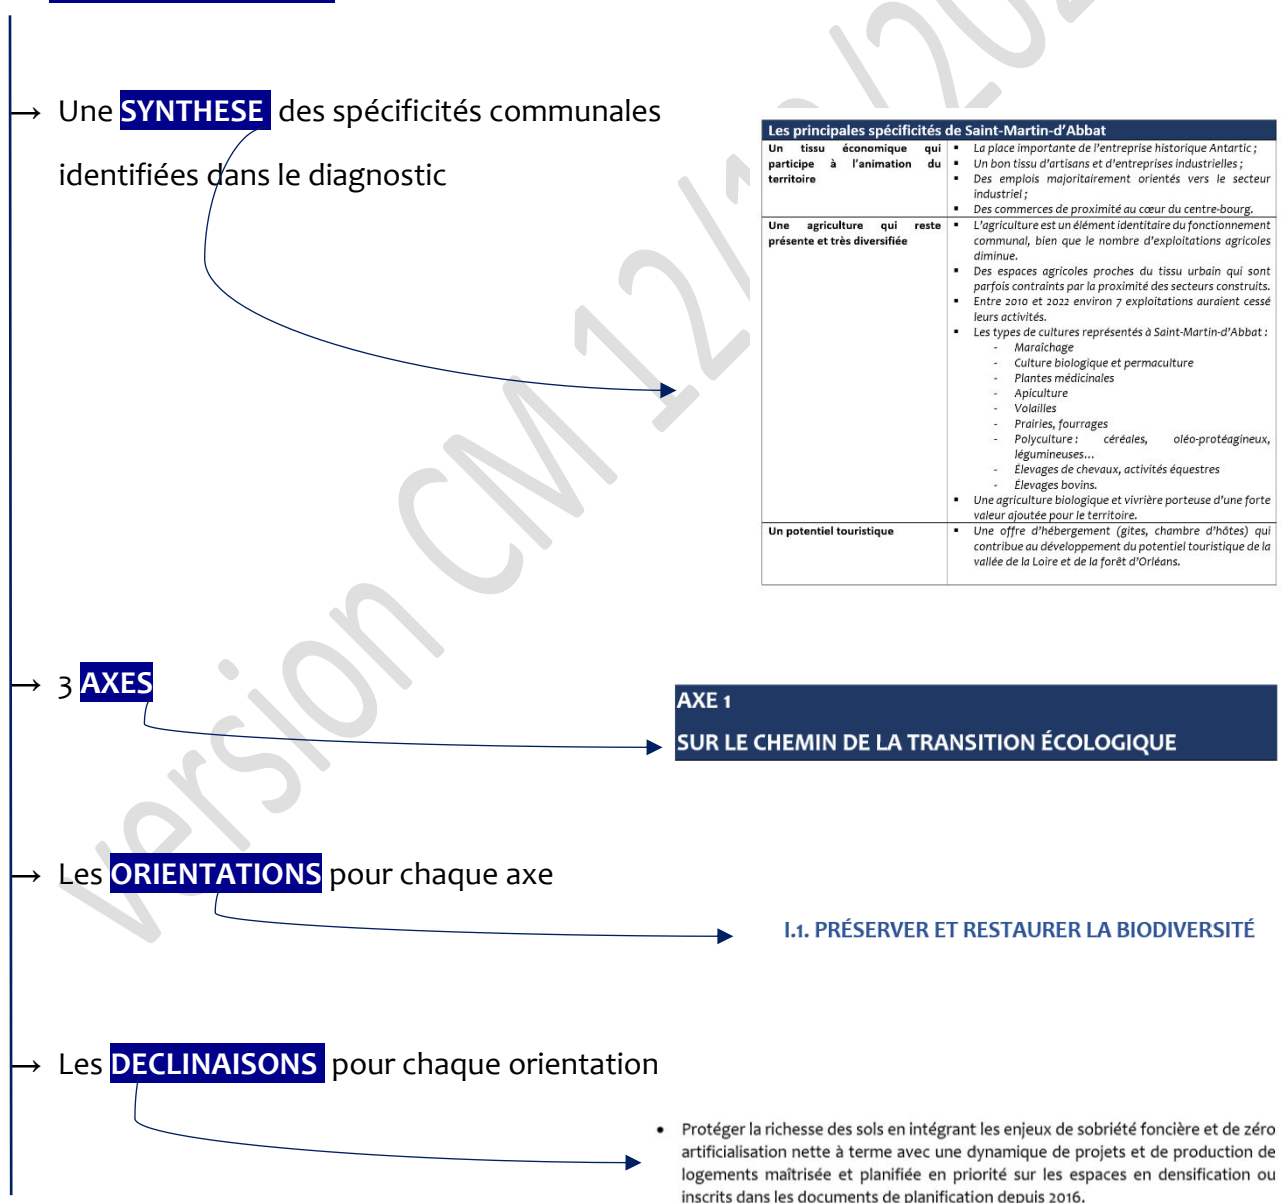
→ Une **SYNTHESE** des spécificités communales identifiées dans le diagnostic

| Les principales spécificités de Saint-Martin-d'Abbat | |
|---|---|
| Un tissu économique qui participe à l'animation du territoire | ▪ La place importante de l'entreprise historique Antartic ; ▪ Un bon tissu d'artisans et d'entreprises industrielles ; ▪ Des emplois majoritairement orientés vers le secteur industriel ; ▪ Des commerces de proximité au cœur du centre-bourg. |
| Une agriculture qui reste présente et très diversifiée | ▪ L'agriculture est un élément identitaire du fonctionnement communal, bien que le nombre d'exploitations agricoles diminue. ▪ Des espaces agricoles proches du tissu urbain qui sont parfois contraints par la proximité des secteurs construits. ▪ Entre 2010 et 2022 environ 7 exploitations auraient cessé leurs activités. ▪ Les types de cultures représentés à Saint-Martin-d'Abbat : - Maraîchage - Culture biologique et permaculture - Plantes médicinales - Apiculture - Volailles - Prairies, fourrages - Polyculture : céréales, oléo-protéagineux, légumineuses… - Élevages de chevaux, activités équestres - Élevages bovins. ▪ Une agriculture biologique et vivrière porteuse d'une forte valeur ajoutée pour le territoire. |
| Un potentiel touristique | ▪ Une offre d'hébergement (gîtes, chambre d'hôtes) qui contribue au développement du potentiel touristique de la vallée de la Loire et de la forêt d'Orléans. |

→ 3 **AXES**

AXE 1
SUR LE CHEMIN DE LA TRANSITION ÉCOLOGIQUE

→ Les **ORIENTATIONS** pour chaque axe

I.1. PRÉSERVER ET RESTAURER LA BIODIVERSITÉ

→ Les **DECLINAISONS** pour chaque orientation

• Protéger la richesse des sols en intégrant les enjeux de sobriété foncière et de zéro artificialisation nette à terme avec une dynamique de projets et de production de logements maîtrisée et planifiée en priorité sur les espaces en densification ou inscrits dans les documents de planification depuis 2016.

Version CM 12/12/202